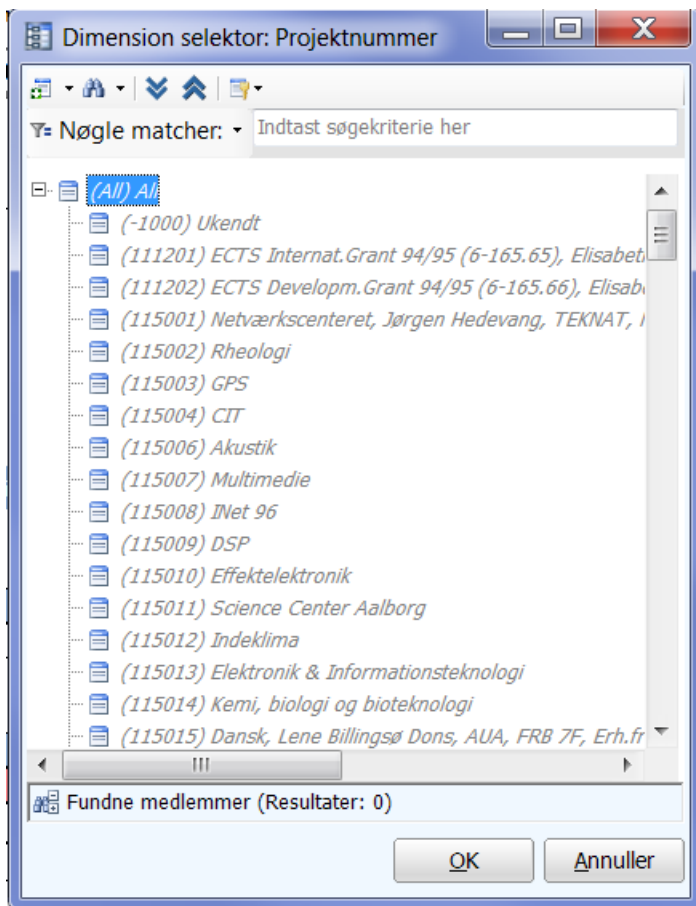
Dimension selektor: Projektnummer

Nøgle matcher:

Indtast søgekriterie her

(All) All
(-1000) Ukendt
(111201) ECTS Internat.Grant 94/95 (6-165.65), Elisabet
(111202) ECTS Developm.Grant 94/95 (6-165.66), Elisabe
(115001) Netværkscenteret, Jørgen Hedevang, TEKNAT,
(115002) Rheologi
(115003) GPS
(115004) CIT
(115006) Akustik
(115007) Multimedie
(115008) INet 96
(115009) DSP
(115010) Effektelektronik
(115011) Science Center Aalborg
(115012) Indeklima
(115013) Elektronik & Informationsteknologi
(115014) Kemi, biologi og bioteknologi
(115015) Dansk, Lene Billingsø Dons, AUA, FRB 7F, Erh.fr

Fundne medlemmer (Resultater: 0)

OK

Annuller